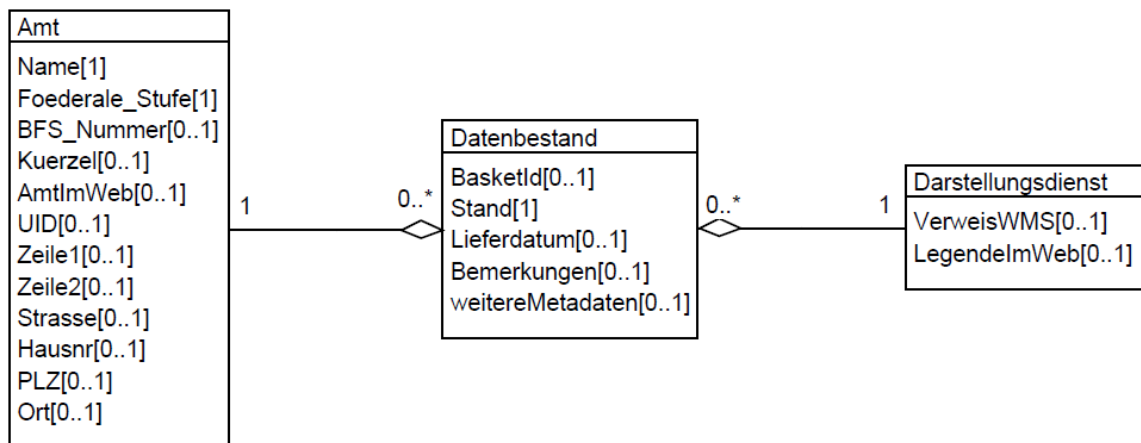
Amt
Name[1]
Foederale_Stufe[1]
BFS_Nummer[0..1]
Kuerzel[0..1]
AmtImWeb[0..1]
UID[0..1]
Zeile1[0..1]
Zeile2[0..1]
Strasse[0..1]
Hausnr[0..1]
PLZ[0..1]
Ort[0..1]

1

0..*

Datenbestand
BasketId[0..1]
Stand[1]
Lieferdatum[0..1]
Bemerkungen[0..1]
weitereMetadaten[0..1]

0..*

1

Darstellungsdienst
VerweisWMS[0..1]
LegendeImWeb[0..1]